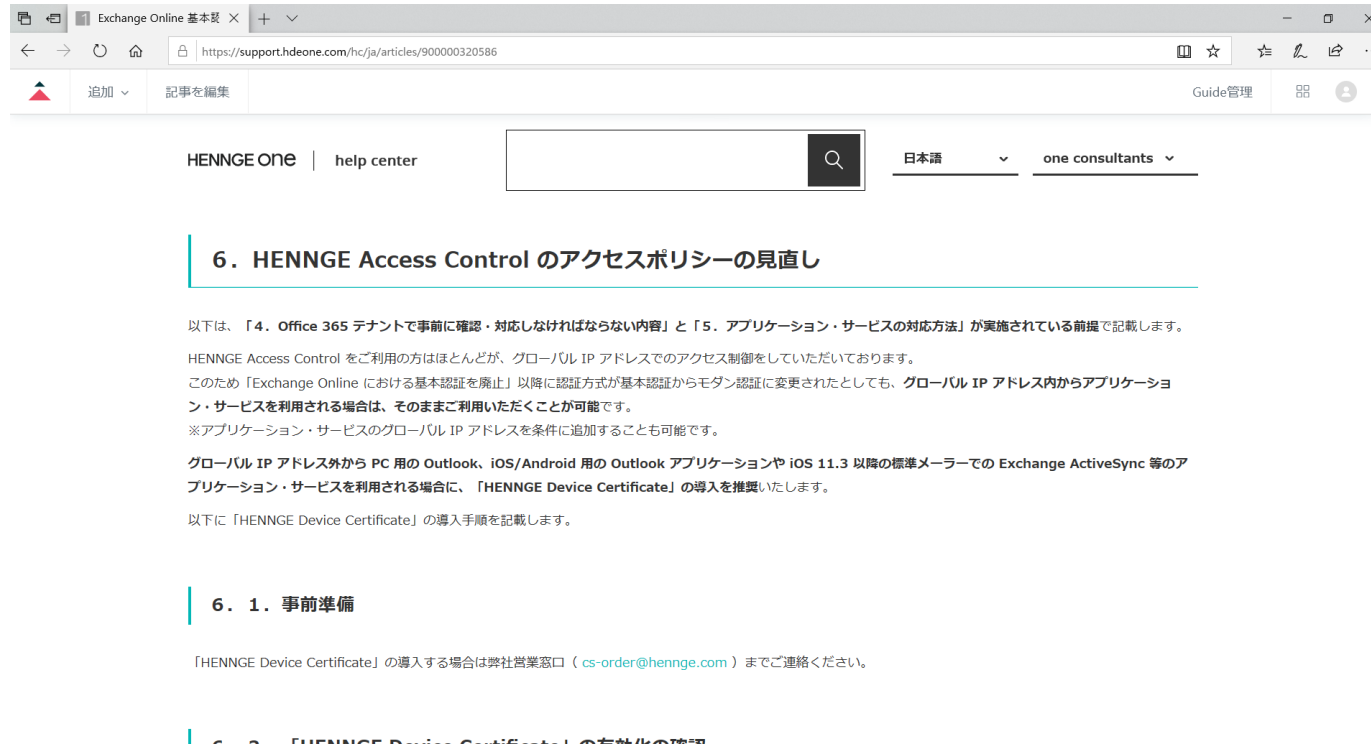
Exchange Online 基本認

https://support.hdeone.com/hc/ja/articles/900000320586

追加

記事を編集

Guide管理

HENNGE one | help center

日本語

one consultants

6．HENNGE Access Control のアクセスポリシーの見直し

以下は、「4．Office 365 テナントで事前に確認・対応しなければならない内容」と「5．アプリケーション・サービスの対応方法」が実施されている前提で記載します。

HENNGE Access Control をご利用の方はほとんどが、グローバル IP アドレスでのアクセス制御をしていただいております。
このため「Exchange Online における基本認証を廃止」以降に認証方式が基本認証からモダン認証に変更されたとしても、グローバル IP アドレス内からアプリケーション・サービスを利用される場合は、そのままご利用いただくことが可能です。
※アプリケーション・サービスのグローバル IP アドレスを条件に追加することも可能です。

グローバル IP アドレス外から PC 用の Outlook、iOS/Android 用の Outlook アプリケーションや iOS 11.3 以降の標準メーラーでの Exchange ActiveSync 等のアプリケーション・サービスを利用される場合に、「HENNGE Device Certificate」の導入を推奨いたします。

以下に「HENNGE Device Certificate」の導入手順を記載します。

6．1．事前準備

「HENNGE Device Certificate」の導入する場合は弊社営業窓口（ cs-order@hennge.com ）までご連絡ください。

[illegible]